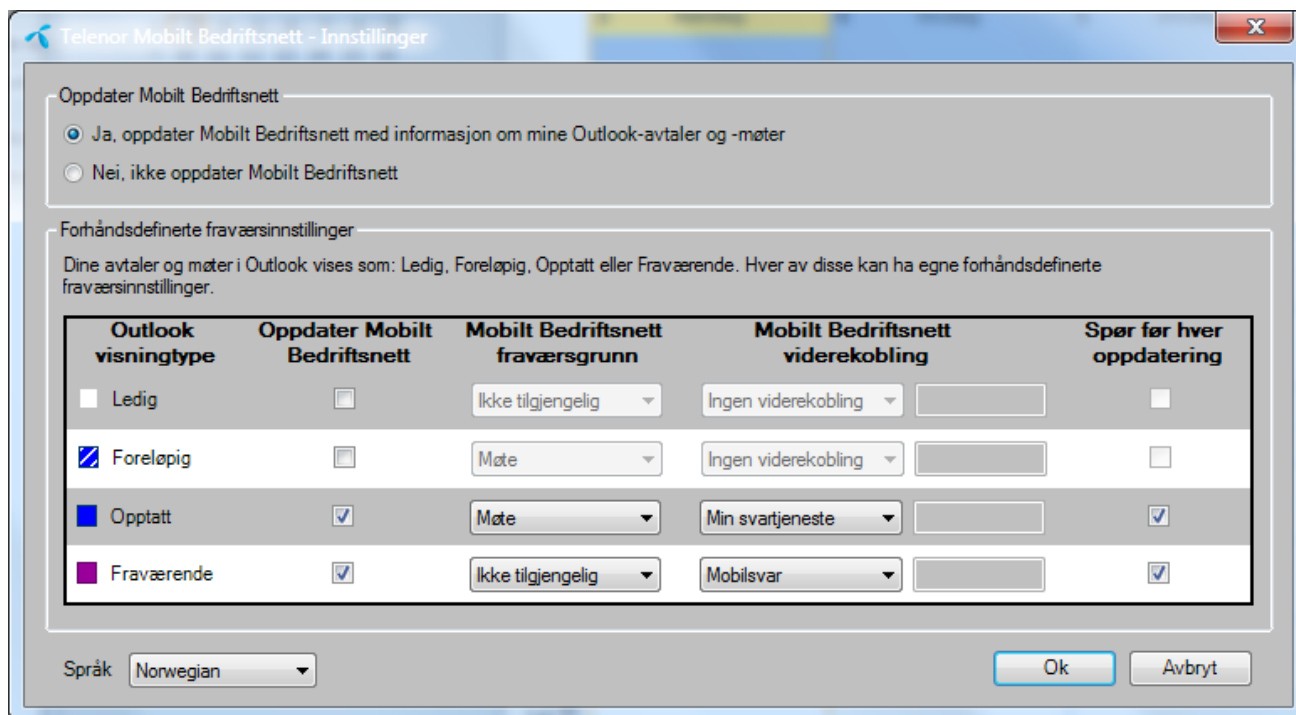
Telenor Mobilt Bedriftsnett - Innstillinger

X

Oppdater Mobilt Bedriftsnett

Ja, oppdater Mobilt Bedriftsnett med informasjon om mine Outlook-avtaler og -møter

Nei, ikke oppdater Mobilt Bedriftsnett

Forhåndsdefinerte fraværsinnstillinger

Dine avtaler og møter i Outlook vises som: Ledig, Foreløpig, Opptatt eller Fraværende. Hver av disse kan ha egne forhåndsdefinerte fraværsinnstillinger.

| Outlook visningtype | Oppdater Mobilt Bedriftsnett | Mobilt Bedriftsnett fraværsgrunn | Mobilt Bedriftsnett viderekobling | | Spør før hver oppdatering |
|---|---|---|---|---|---|
| Ledig | | Ikke tilgjengelig | Ingen viderekobling | | |
| Foreløpig | | Møte | Ingen viderekobling | | |
| Opptatt | ✓ | Møte | Min svartjeneste | | ✓ |
| Fraværende | ✓ | Ikke tilgjengelig | Mobilsvar | | ✓ |

Språk Norwegian

Ok Avbryt